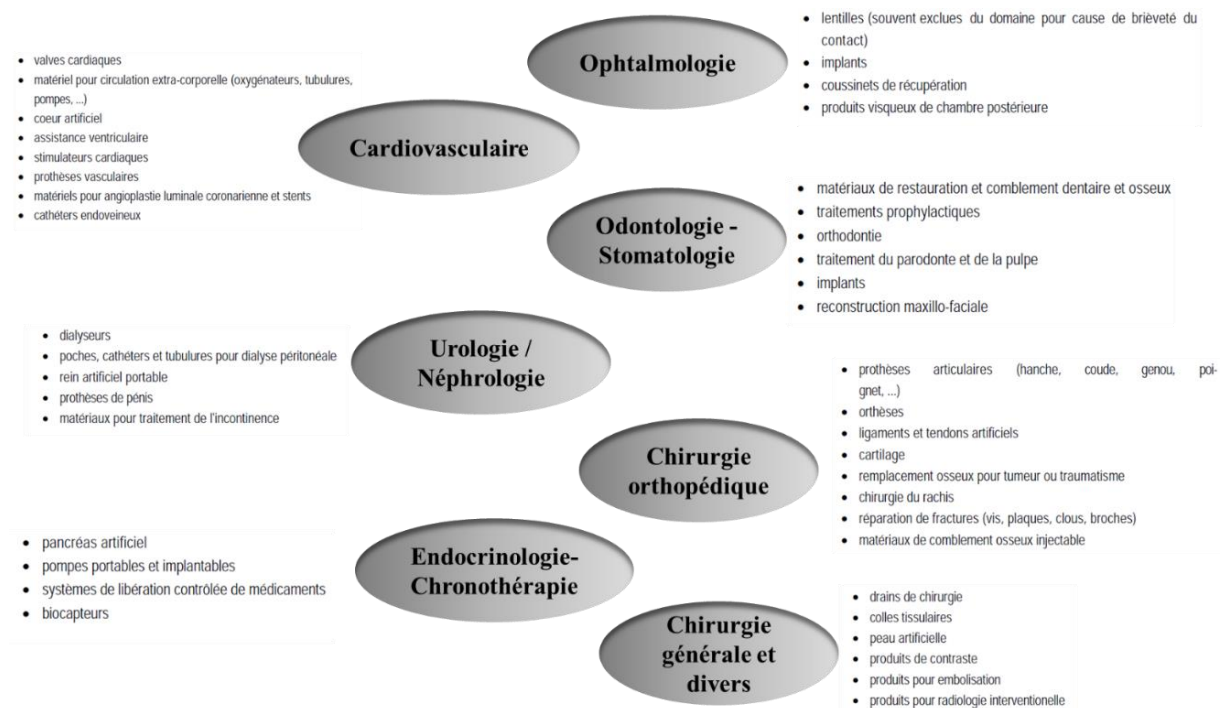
Ophtalmologie

- lentilles (souvent exclues du domaine pour cause de brièveté du contact)
- implants
- coussinets de récupération
- produits visqueux de chambre postérieure

Cardiovasculaire

- valves cardiaques
- matériel pour circulation extra-corporelle (oxygénateurs, tubulures, pompes, ...)
- coeur artificiel
- assistance ventriculaire
- stimulateurs cardiaques
- prothèses vasculaires
- matériels pour angioplastie luminale coronarienne et stents
- cathéters endoveineux

Odontologie - Stomatologie

- matériaux de restauration et comblement dentaire et osseux
- traitements prophylactiques
- orthodontie
- traitement du parodonte et de la pulpe
- implants
- reconstruction maxillo-faciale

Urologie / Néphrologie

- dialyseurs
- poches, cathéters et tubulures pour dialyse péritonéale
- rein artificiel portable
- prothèses de pénis
- matériaux pour traitement de l'incontinence

Chirurgie orthopédique

- prothèses articulaires (hanche, coude, genou, poignet, ...)
- orthèses
- ligaments et tendons artificiels
- cartilage
- remplacement osseux pour tumeur ou traumatisme
- chirurgie du rachis
- réparation de fractures (vis, plaques, clous, broches)
- matériaux de comblement osseux injectable

Endocrinologie- Chronothérapie

- pancréas artificiel
- pompes portables et implantables
- systèmes de libération contrôlée de médicaments
- biocapteurs

Chirurgie générale et divers

- drains de chirurgie
- colles tissulaires
- peau artificielle
- produits de contraste
- produits pour embolisation
- produits pour radiologie interventionelle